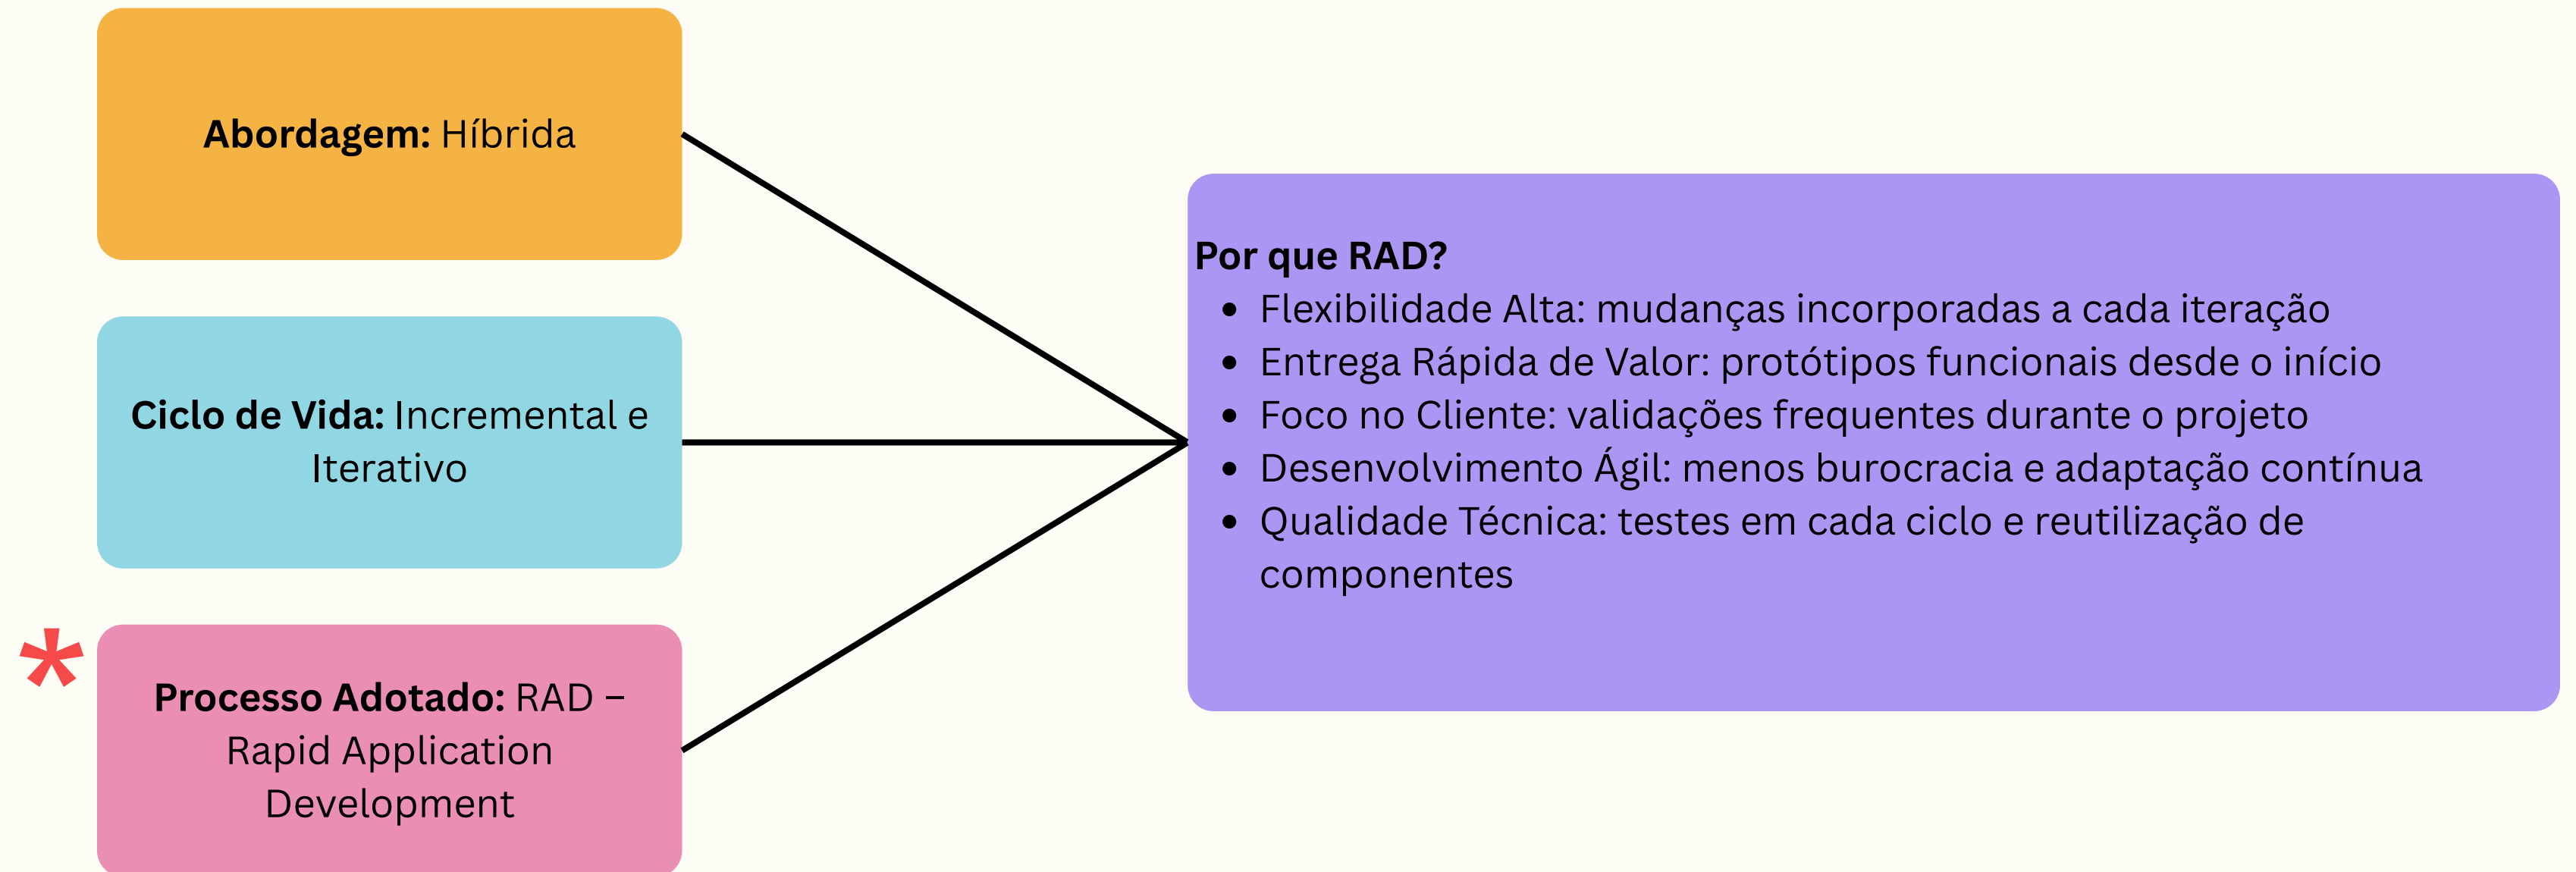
**Abordagem:** Híbrida

**Ciclo de Vida:** Incremental e Iterativo

*

**Processo Adotado:** RAD – Rapid Application Development

**Por que RAD?**

- Flexibilidade Alta: mudanças incorporadas a cada iteração
- Entrega Rápida de Valor: protótipos funcionais desde o início
- Foco no Cliente: validações frequentes durante o projeto
- Desenvolvimento Ágil: menos burocracia e adaptação contínua
- Qualidade Técnica: testes em cada ciclo e reutilização de componentes